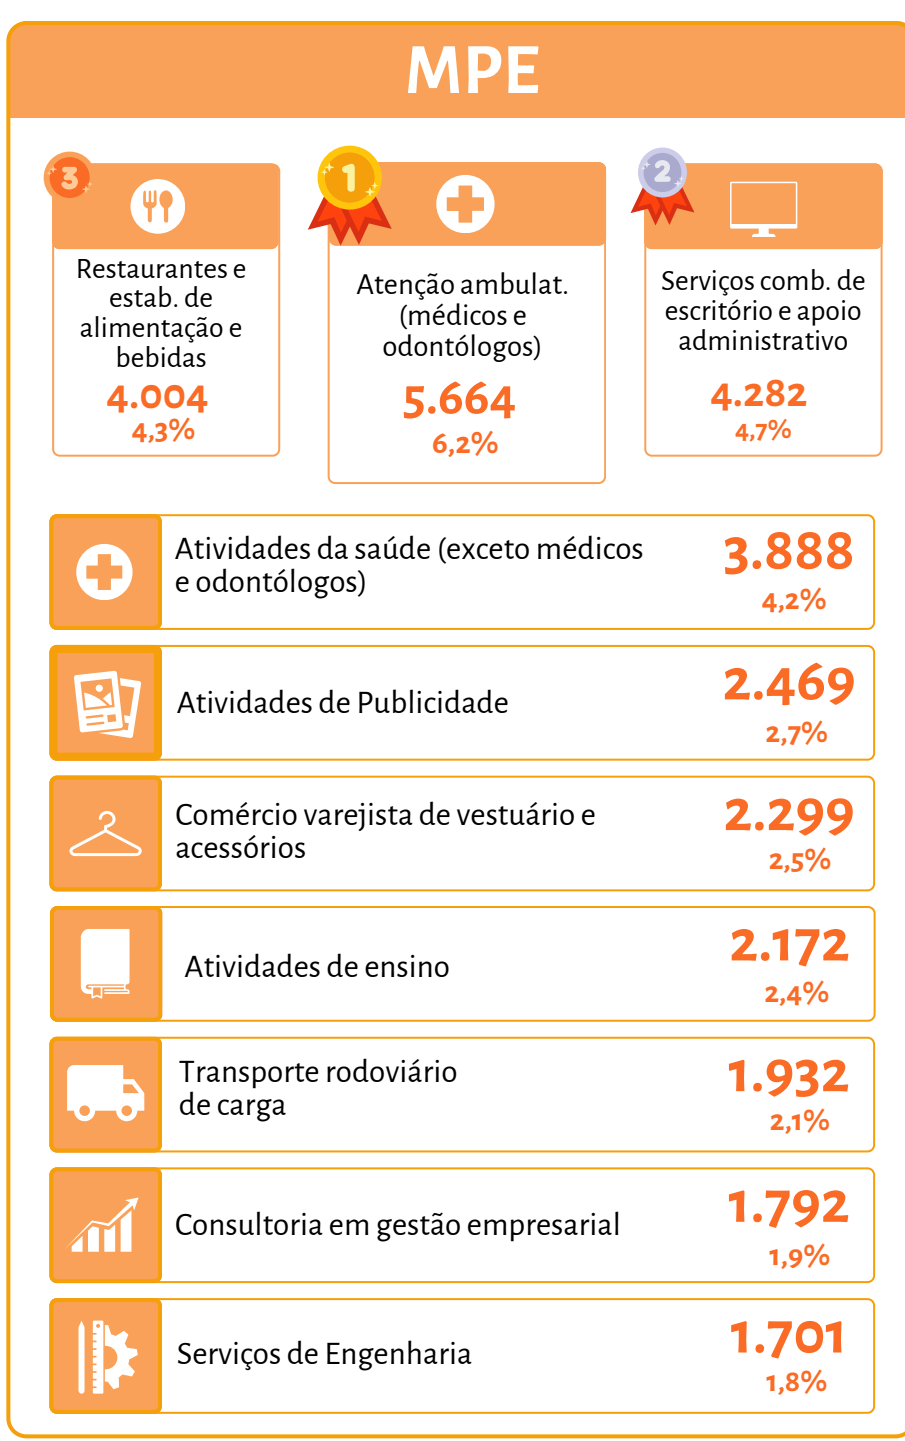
MPE

3
Restaurantes e estab. de alimentação e bebidas
4.004
4,3%

1
Atenção ambulat. (médicos e odontólogos)
5.664
6,2%

2
Serviços comb. de escritório e apoio administrativo
4.282
4,7%

Atividades da saúde (exceto médicos e odontólogos)
3.888
4,2%

Atividades de Publicidade
2.469
2,7%

Comércio varejista de vestuário e acessórios
2.299
2,5%

Atividades de ensino
2.172
2,4%

Transporte rodoviário de carga
1.932
2,1%

Consultoria em gestão empresarial
1.792
1,9%

Serviços de Engenharia
1.701
1,8%